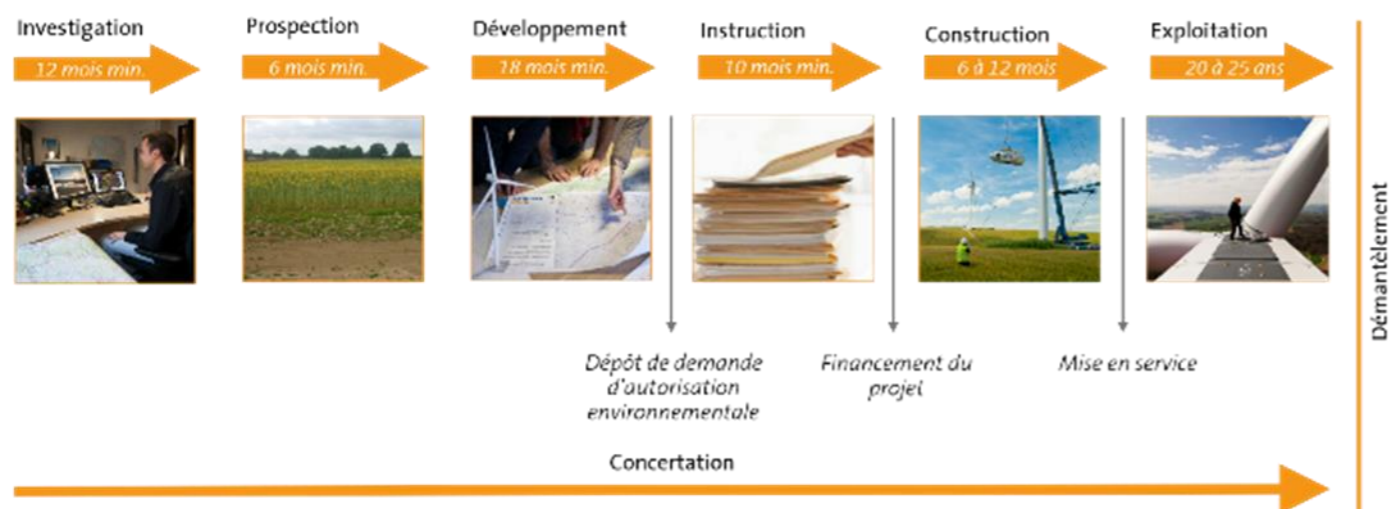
Investigation
12 mois min.

Prospection
6 mois min.

Développement
18 mois min.

Instruction
10 mois min.

Construction
6 à 12 mois

Exploitation
20 à 25 ans

Démantèlement

Dépôt de demande d'autorisation environnementale

Financement du projet

Mise en service

Concertation